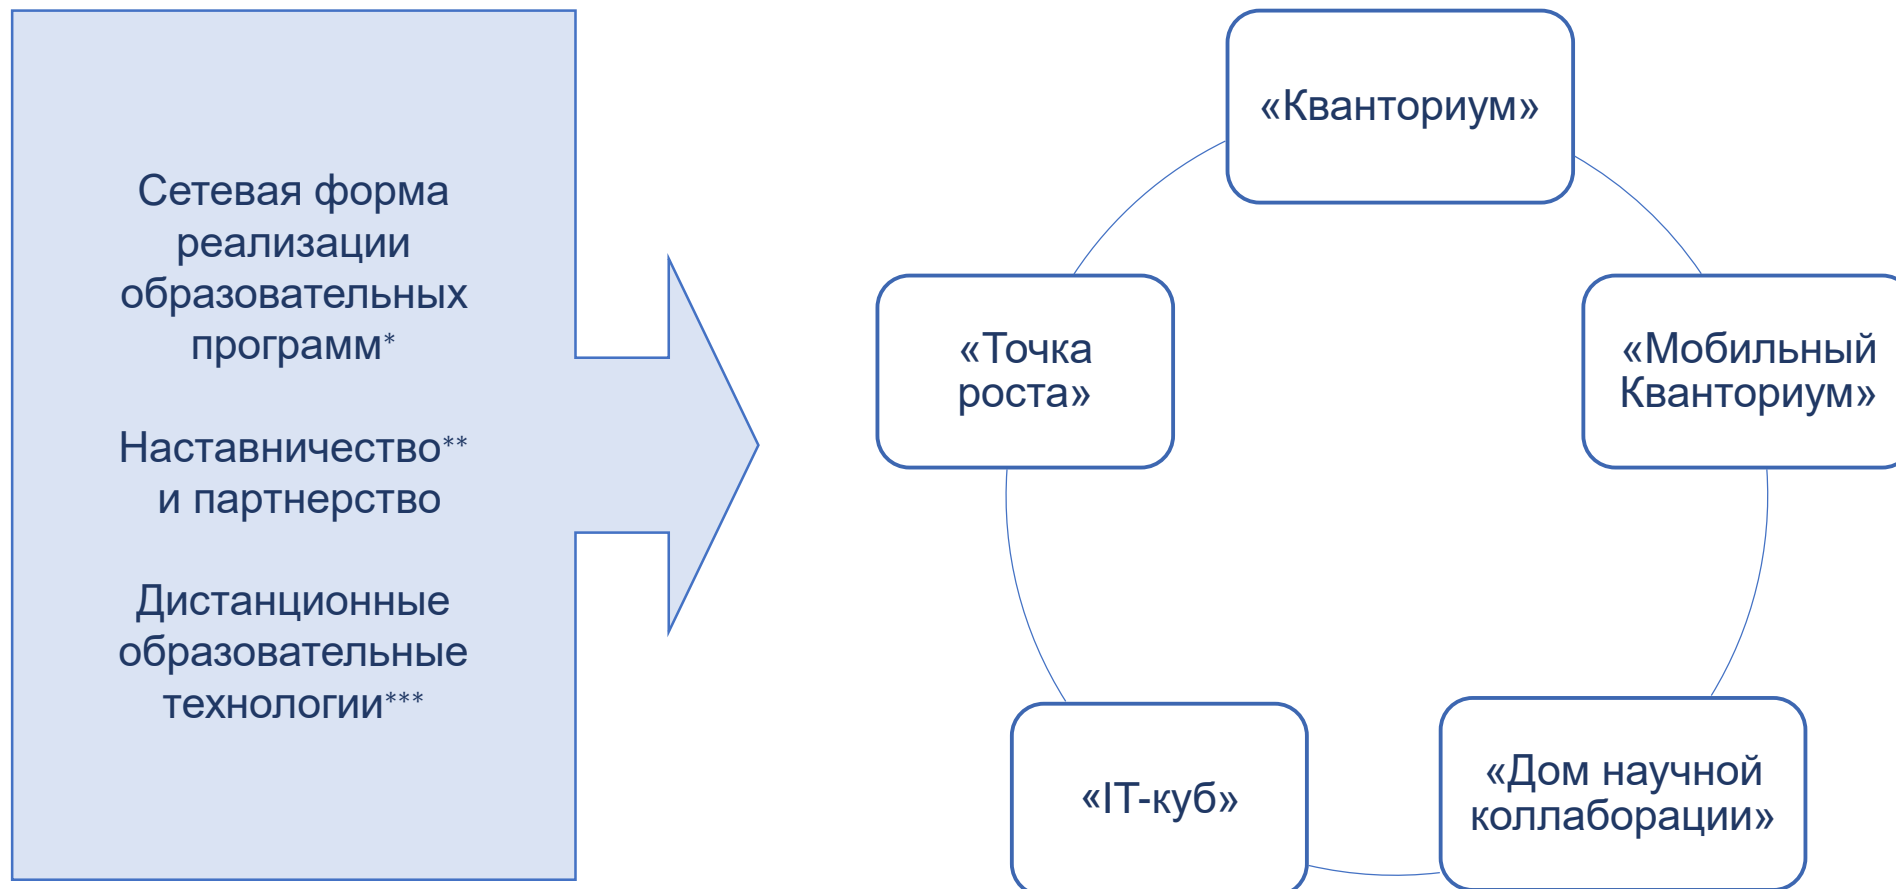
Сетевая форма реализации образовательных программ*

Наставничество** и партнерство

Дистанционные образовательные технологии***

«Кванториум»

«Точка роста»

«Мобильный Кванториум»

«IT-куб»

«Дом научной коллаборации»